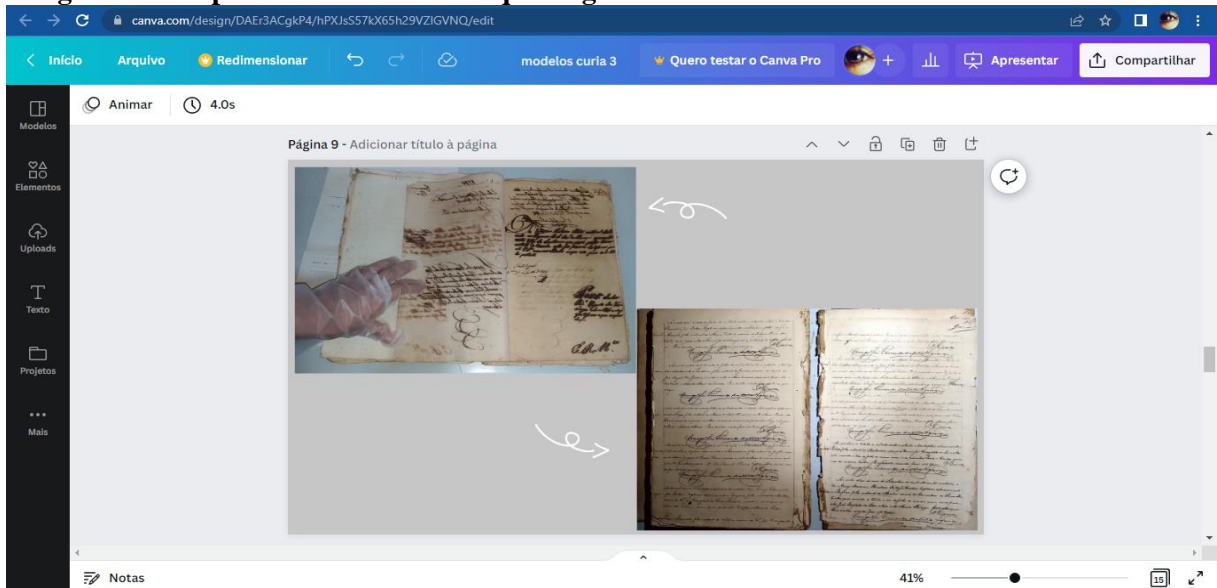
canva.com/design/DAEr3ACgkP4/hPXJsS57kX65h29VZIGVNQ/edit

Início Arquivo Redimensionar modelos curia 3 Quero testar o Canva Pro Apresentar Compartilhar

Modelos
Elementos
Uploads
Texto
Projetos
Mais

Animar 4.0s

Página 9 - Adicionar título à página

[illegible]

Notas 41% 15